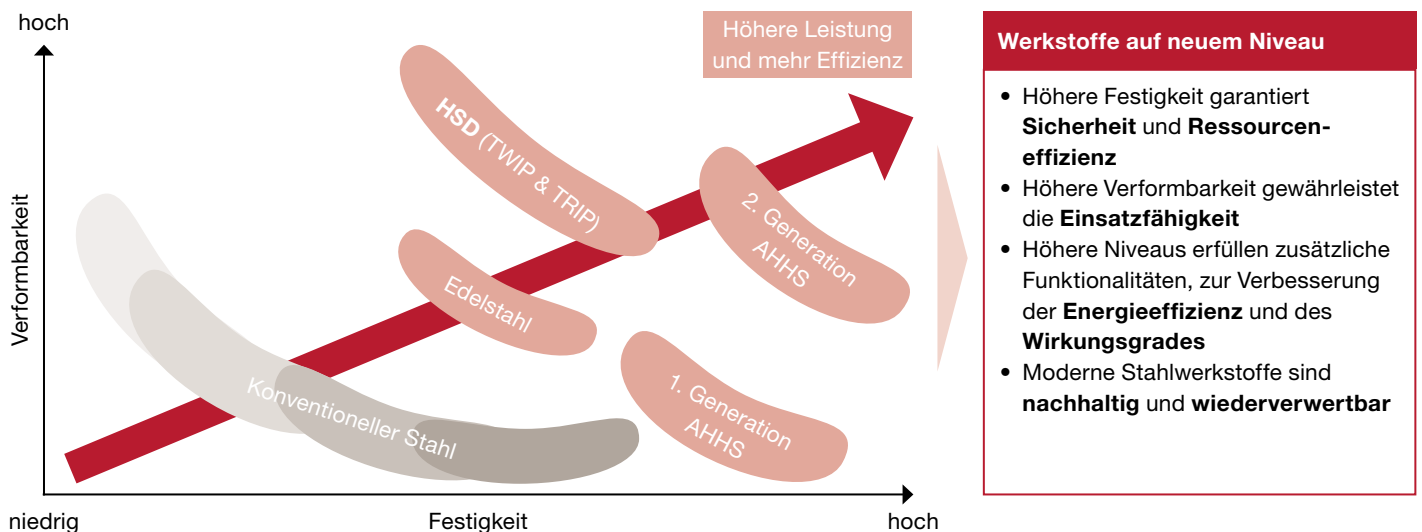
hoch

Höhere Leistung und mehr Effizienz

Verformbarkeit

HSD (TWIP & TRIP)

2. Generation AHHS

Edelstahl

Konventioneller Stahl

1. Generation AHHS

niedrig

Festigkeit

hoch

Werkstoffe auf neuem Niveau

• Höhere Festigkeit garantiert **Sicherheit** und **Ressourceneffizienz**
• Höhere Verformbarkeit gewährleistet die **Einsatzfähigkeit**
• Höhere Niveaus erfüllen zusätzliche Funktionalitäten, zur Verbesserung der **Energieeffizienz** und des **Wirkungsgrades**
• Moderne Stahlwerkstoffe sind **nachhaltig** und **wiederverwertbar**